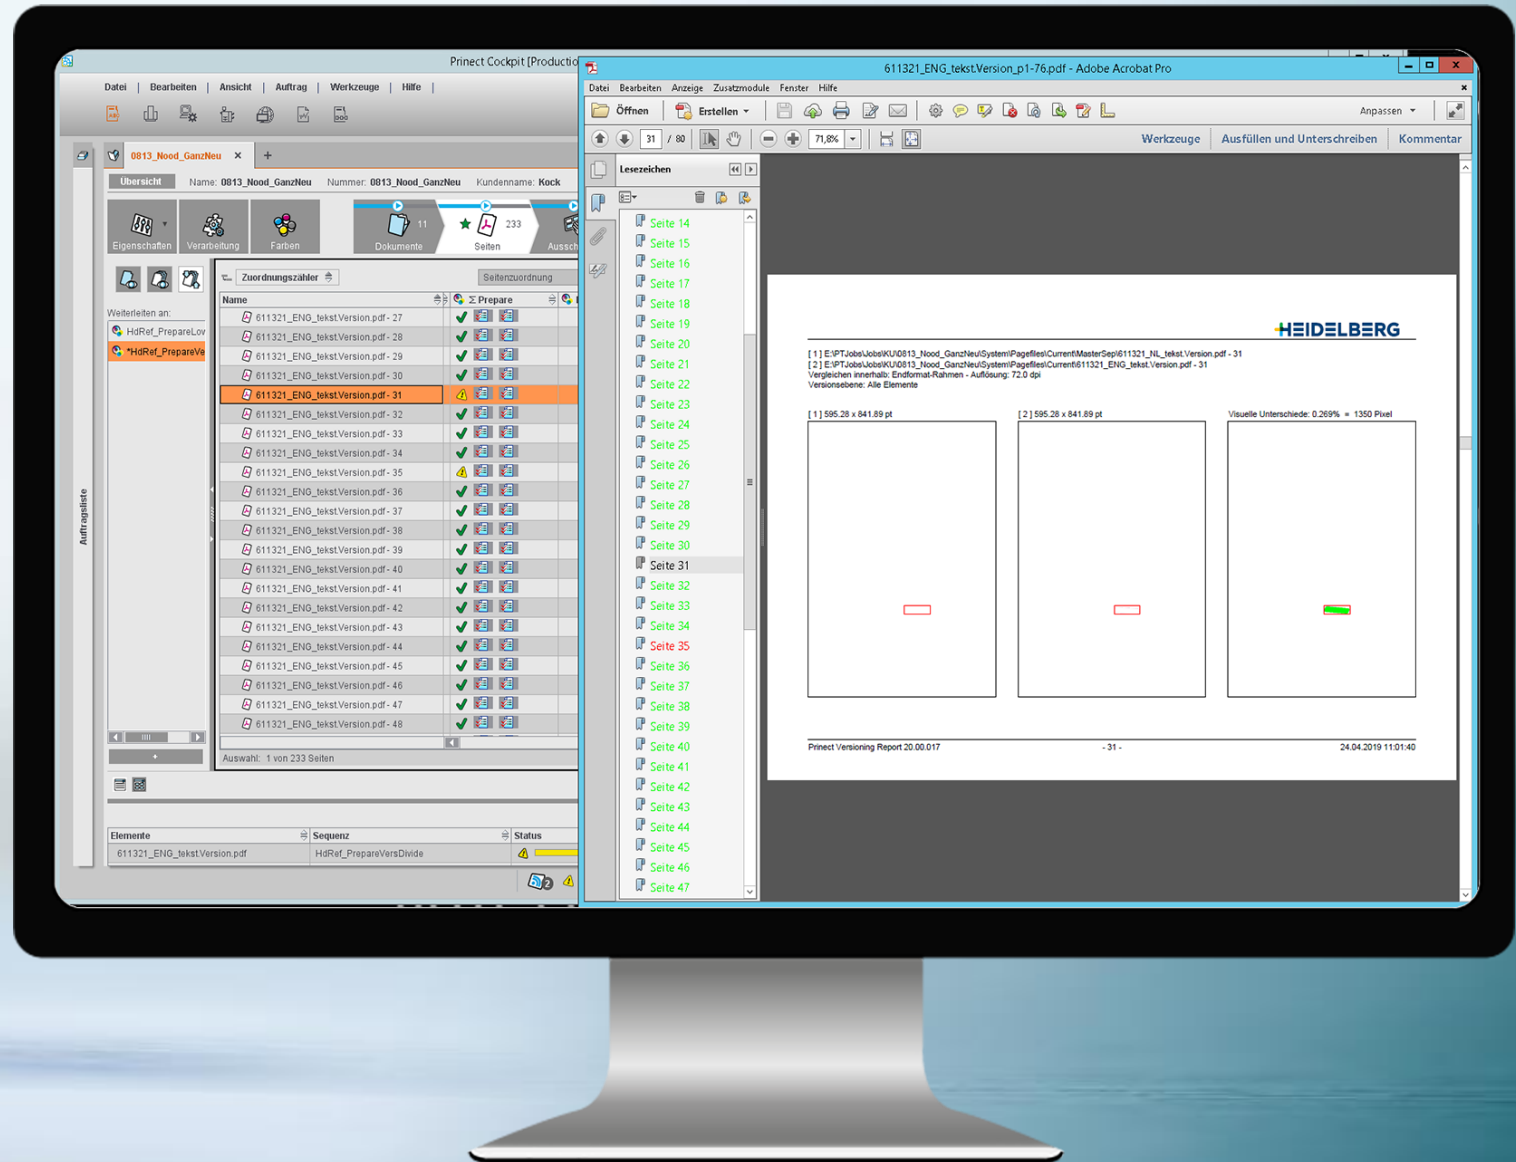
Prinect Cockpit [Productio

Datei | Bearbeiten | Ansicht | Auftrag | Werkzeuge | Hilfe |

0813_Nood_GanzNeu ×

Übersicht Name: 0813_Nood_GanzNeu Nummer: 0813_Nood_GanzNeu Kundenname: Kock

Eigenschaften Verarbeitung Farben Dokumente 11 Seiten 233 Aussch

Zuordnungszähler Seitenzuordnung

Weiterleiten an:
HdRef_PrepareLov
*HdRef_PrepareVe

Auftragsliste

| Name | Σ Prepare |
|---|---|
| 611321_ENG_tekst.Version.pdf - 27 | |
| 611321_ENG_tekst.Version.pdf - 28 | |
| 611321_ENG_tekst.Version.pdf - 29 | |
| 611321_ENG_tekst.Version.pdf - 30 | |
| 611321_ENG_tekst.Version.pdf - 31 | |
| 611321_ENG_tekst.Version.pdf - 32 | |
| 611321_ENG_tekst.Version.pdf - 33 | |
| 611321_ENG_tekst.Version.pdf - 34 | |
| 611321_ENG_tekst.Version.pdf - 35 | |
| 611321_ENG_tekst.Version.pdf - 36 | |
| 611321_ENG_tekst.Version.pdf - 37 | |
| 611321_ENG_tekst.Version.pdf - 38 | |
| 611321_ENG_tekst.Version.pdf - 39 | |
| 611321_ENG_tekst.Version.pdf - 40 | |
| 611321_ENG_tekst.Version.pdf - 41 | |
| 611321_ENG_tekst.Version.pdf - 42 | |
| 611321_ENG_tekst.Version.pdf - 43 | |
| 611321_ENG_tekst.Version.pdf - 44 | |
| 611321_ENG_tekst.Version.pdf - 45 | |
| 611321_ENG_tekst.Version.pdf - 46 | |
| 611321_ENG_tekst.Version.pdf - 47 | |
| 611321_ENG_tekst.Version.pdf - 48 | |

Auswahl: 1 von 233 Seiten

| Elemente | Sequenz | Status |
|---|---|---|
| 611321_ENG_tekst.Version.pdf | HdRef_PrepareVersDivide | |

611321_ENG_tekst.Version_p1-76.pdf - Adobe Acrobat Pro

Datei Bearbeiten Anzeige Zusatzmodule Fenster Hilfe

Öffnen Erstellen Anpassen

31 / 80 71,8% Werkzeuge Ausfüllen und Unterschreiben Kommentar

Lesezeichen

Seite 14
Seite 15
Seite 16
Seite 17
Seite 18
Seite 19
Seite 20
Seite 21
Seite 22
Seite 23
Seite 24
Seite 25
Seite 26
Seite 27
Seite 28
Seite 29
Seite 30
Seite 31
Seite 32
Seite 33
Seite 34
Seite 35
Seite 36
Seite 37
Seite 38
Seite 39
Seite 40
Seite 41
Seite 42
Seite 43
Seite 44
Seite 45
Seite 46
Seite 47

HEIDELBERG

[ 1 ] E:\PTJobs\Jobs\KU\0813_Nood_GanzNeu\System\Pagefiles\Current\MasterSep\611321_NL_tekst.Version.pdf - 31
[ 2 ] E:\PTJobs\Jobs\KU\0813_Nood_GanzNeu\System\Pagefiles\Current\611321_ENG_tekst.Version.pdf - 31
Vergleichen innerhalb: Endformat-Rahmen - Auflösung: 72.0 dpi
Versionsebene: Alle Elemente

[ 1 ] 595.28 x 841.89 pt [ 2 ] 595.28 x 841.89 pt Visuelle Unterschiede: 0.269% = 1350 Pixel

Prinect Versioning Report 20.00.017 - 31 - 24.04.2019 11:01:40